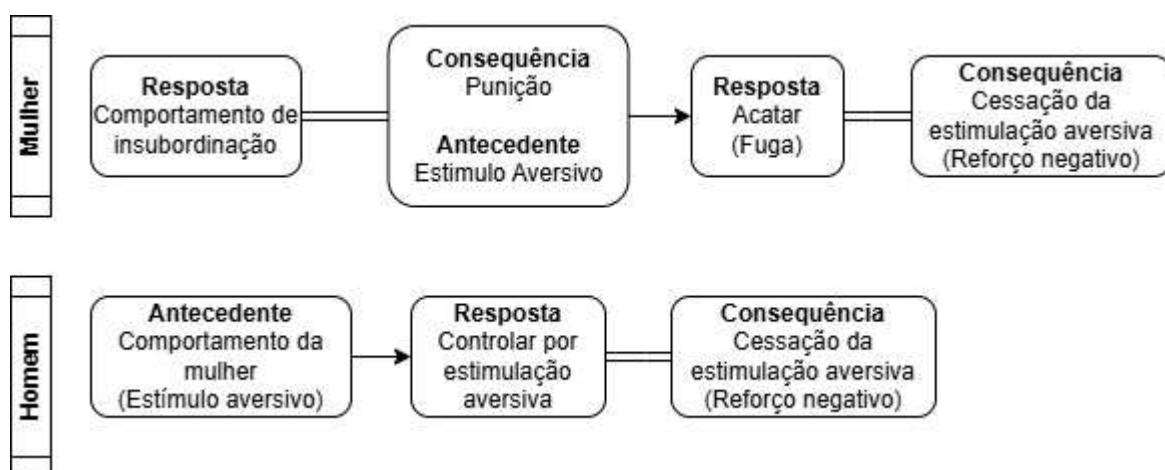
Mulher

**Resposta**
Comportamento de insubordinação

**Consequência**
Punição

**Antecedente**
Estimulo Aversivo

**Resposta**
Acatar
(Fuga)

**Consequência**
Cessação da estimulação aversiva
(Reforço negativo)

Homem

**Antecedente**
Comportamento da mulher
(Estímulo aversivo)

**Resposta**
Controlar por estimulação aversiva

**Consequência**
Cessação da estimulação aversiva
(Reforço negativo)